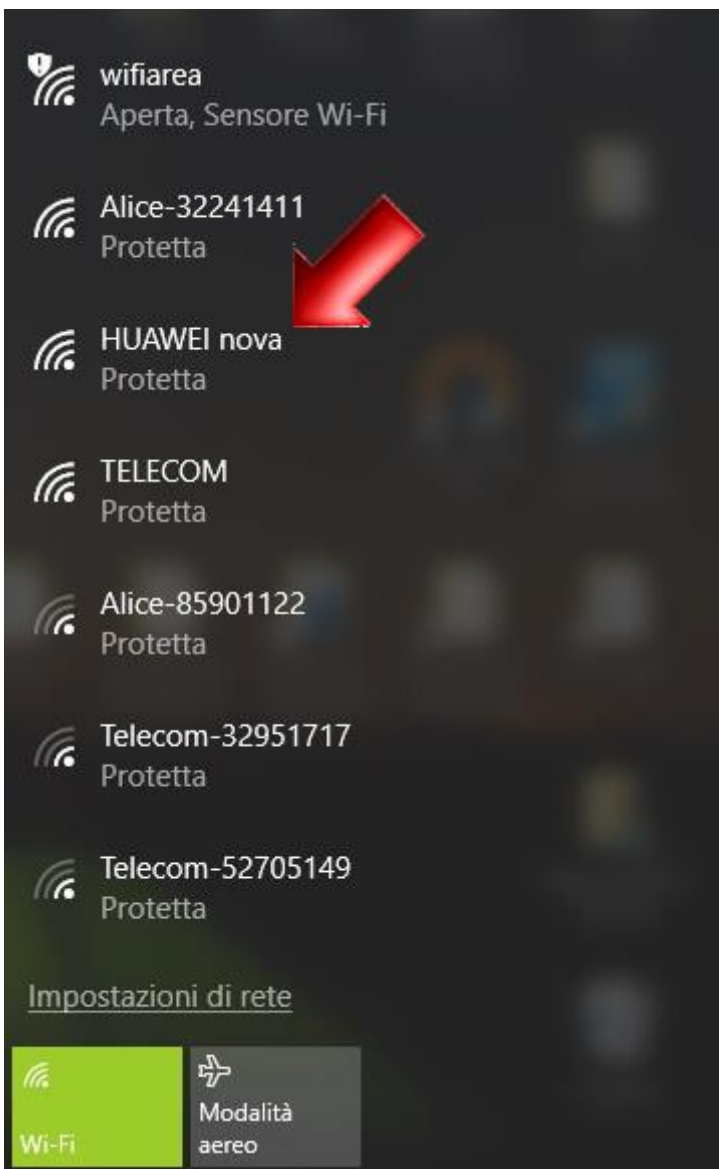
wifiarea
Aperta, Sensore Wi-Fi

Alice-32241411
Protetta

HUAWEI nova
Protetta

TELECOM
Protetta

Alice-85901122
Protetta

Telecom-32951717
Protetta

Telecom-52705149
Protetta

Impostazioni di rete

Wi-Fi

Modalità aereo